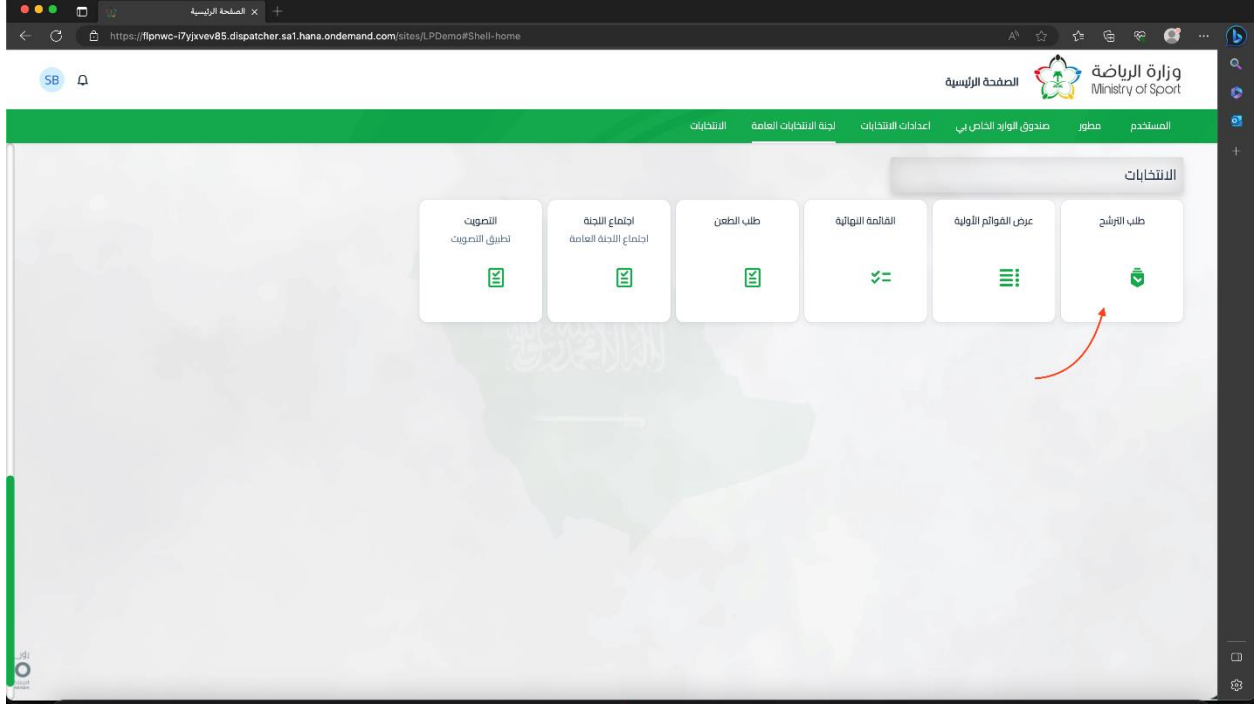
الصفحة الرئيسية
https://flpnwc-i7yjxvev85.dispatcher.sa1.hana.ondemand.com/sites/LPDemo#Shell-home

SB

وزارة الرياضة
Ministry of Sport
الصفحة الرئيسية

المستخدم مطور صندوق الوارد الخاص بي اعدادات الانتخابات لجنة الانتخابات العامة الانتخابات

الانتخابات

طلب الترشح

عرض القوائم الأولية

القائمة النهائية

طلب الطعن

اجتماع اللجنة
اجتماع اللجنة العامة

التصويت
تطبيق التصويت